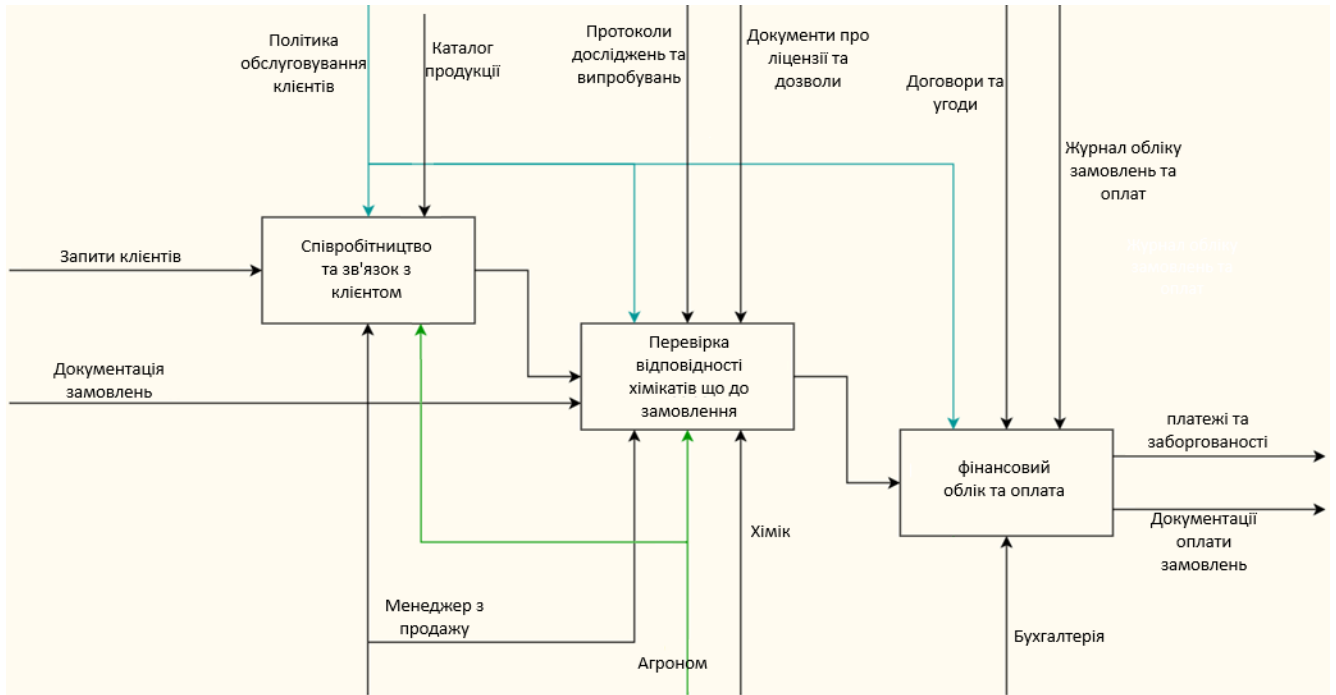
Політика обслуговування клієнтів

Каталог продукції

Протоколи досліджень та випробувань

Документи про ліцензії та дозволи

Договори та угоди

Журнал обліку замовлень та оплат

Запити клієнтів

Співробітництво та зв'язок з клієнтом

Документація замовлень

Перевірка відповідності хімікатів що до замовлення

фінансовий облік та оплата

платежі та заборгованості

Документації оплати замовлень

Хімік

Менеджер з продажу

Агроном

Бухгалтерія